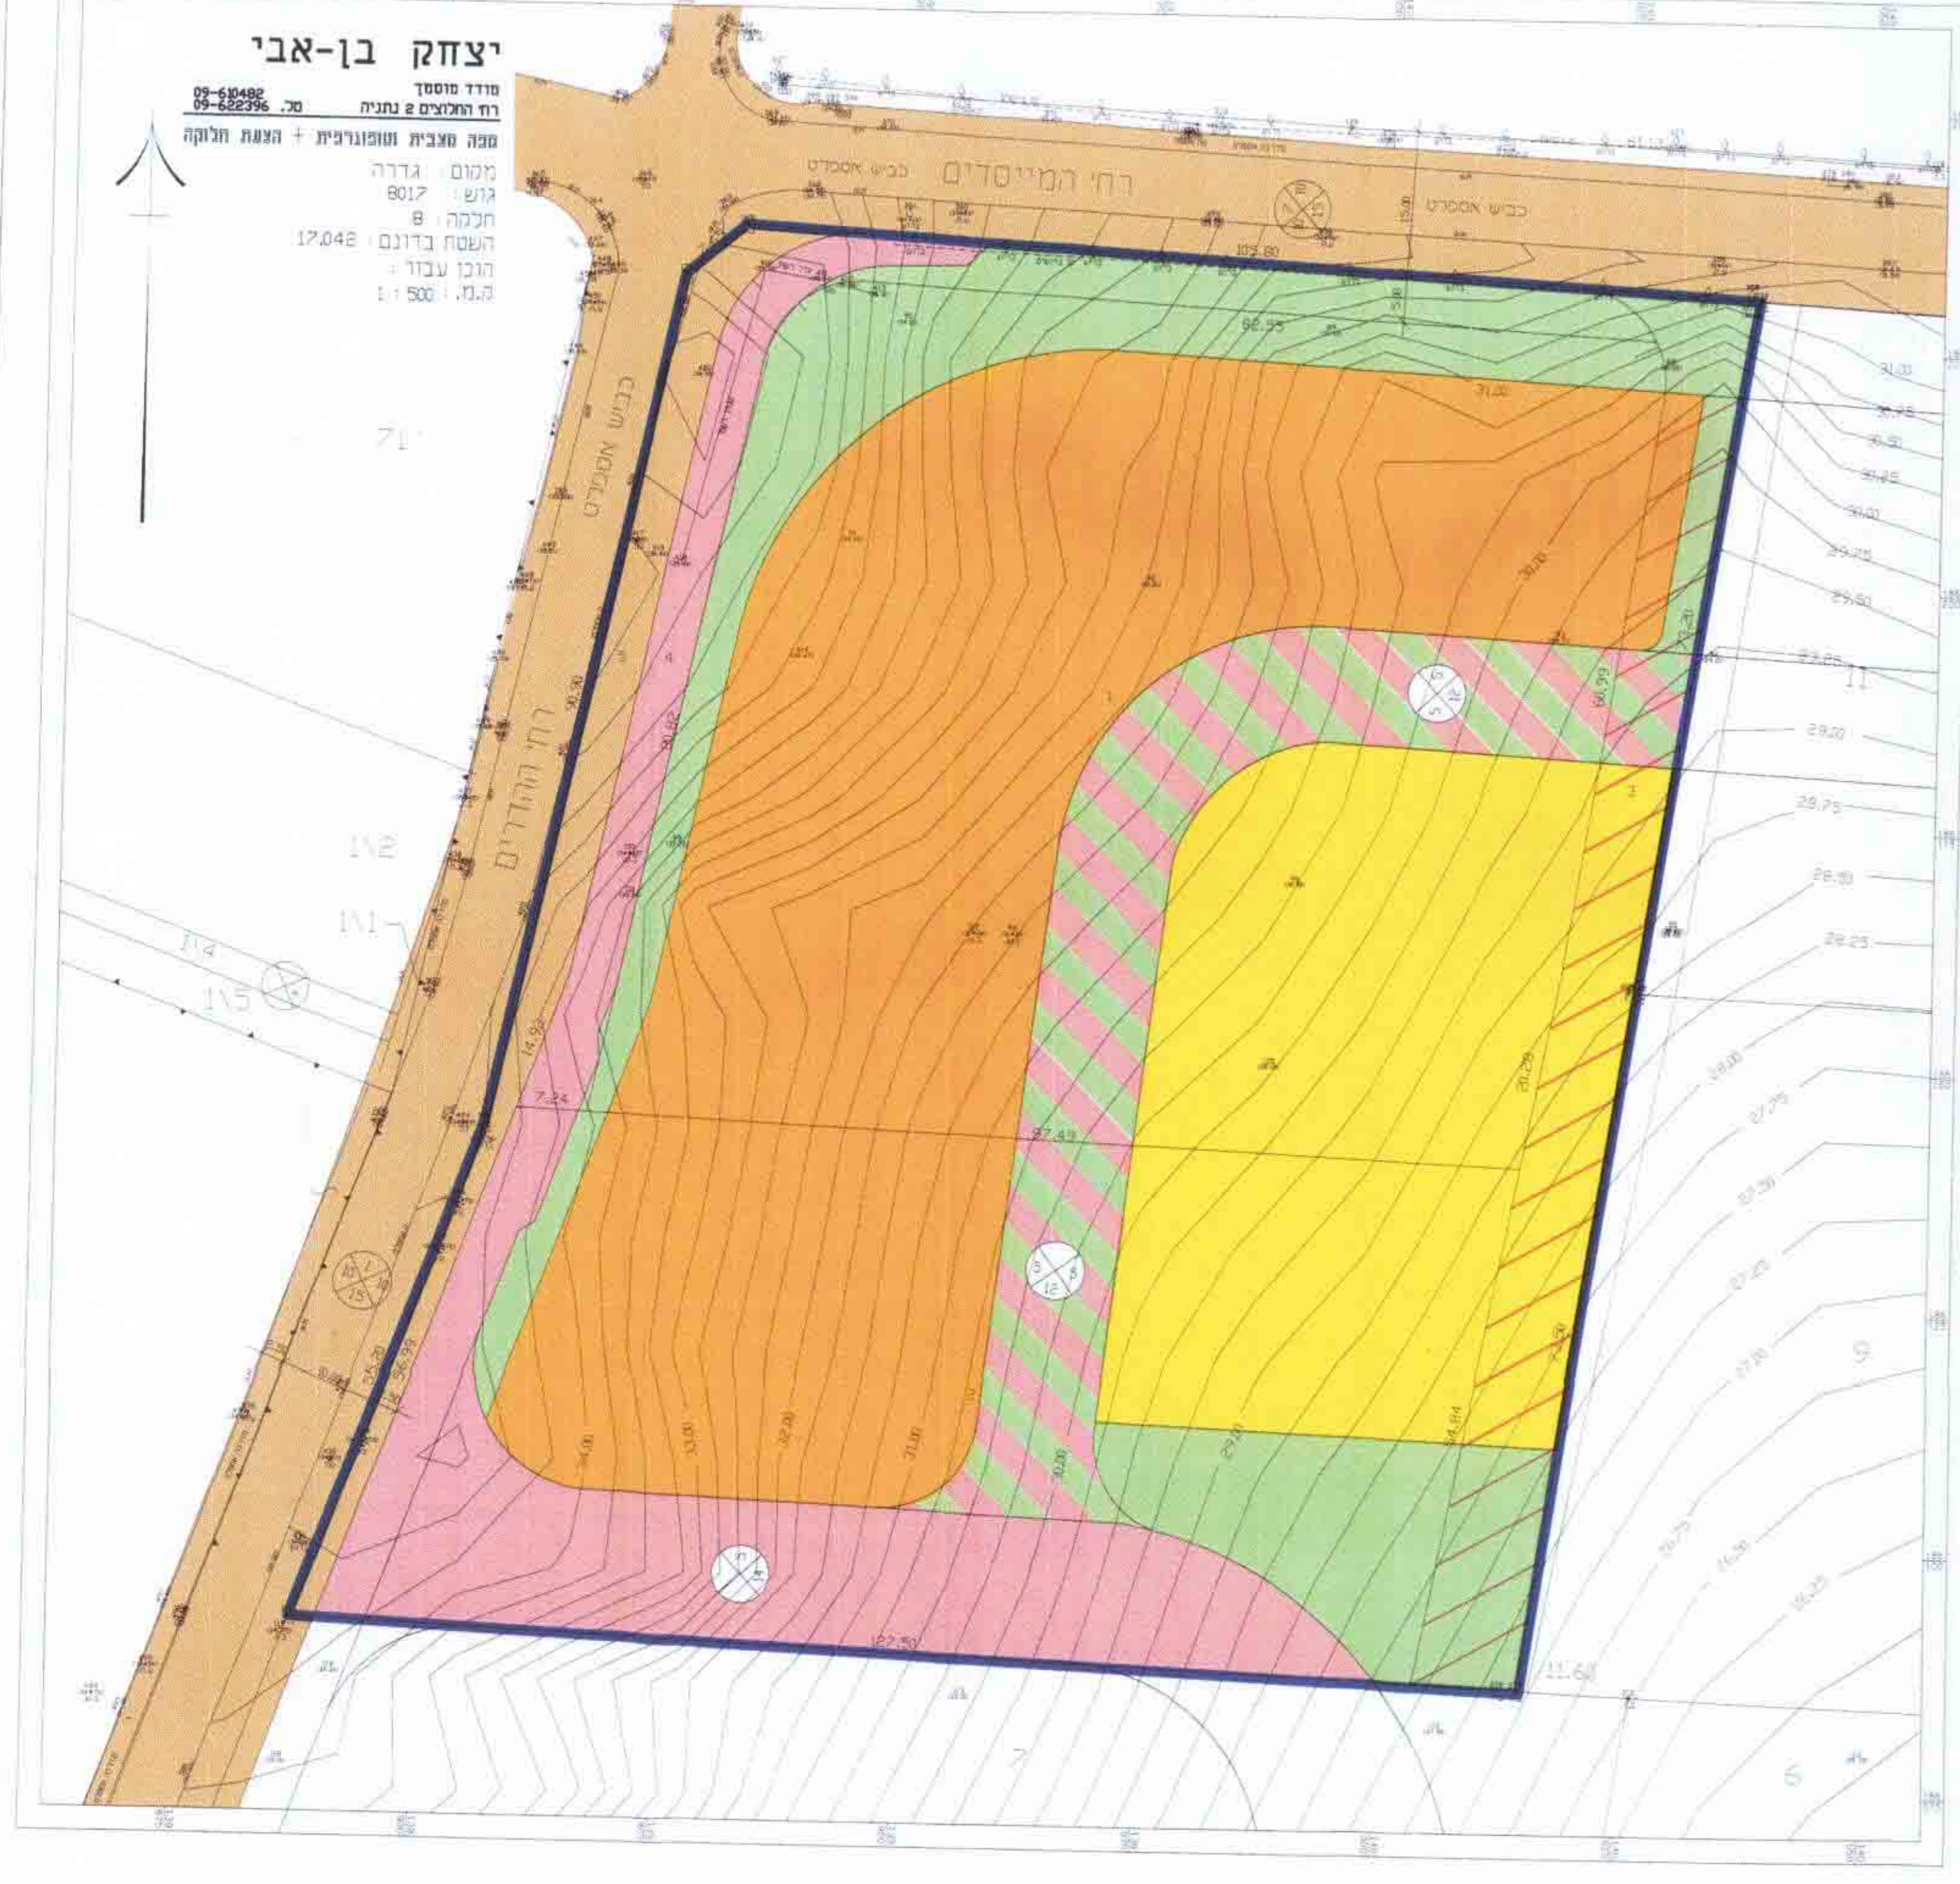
יצחק בן-אבי
מודד מוסמך
רח' החלוצים 2 נתניה טל. 09-610482
09-622396
מפה מצבית וטופוגרפית + הצעת חלוקה
מקום : גדרה
גוש : 8017
חלקה : 8
השטח בדונם : 17.042
הוכן עבור :
ק.מ. : 1:500

רח' המייסדים
כביש אספלט
כביש אספלט
רח' ההדרים
כביש אספלט

105.80
82.55
31.00
30.75
30.50
30.25
30.00
29.75
29.50
29.25
29.00
28.75
28.50
28.25
28.00
27.75
27.50
27.25
27.00
26.75
26.50
26.25
97.49
7.24
14.98
56.99
127.50
11.60
89.99
54.84
80.28
15.00
71
112
111
114
115
11
9
7
6
33.00
32.00
31.00
30.00
29.00